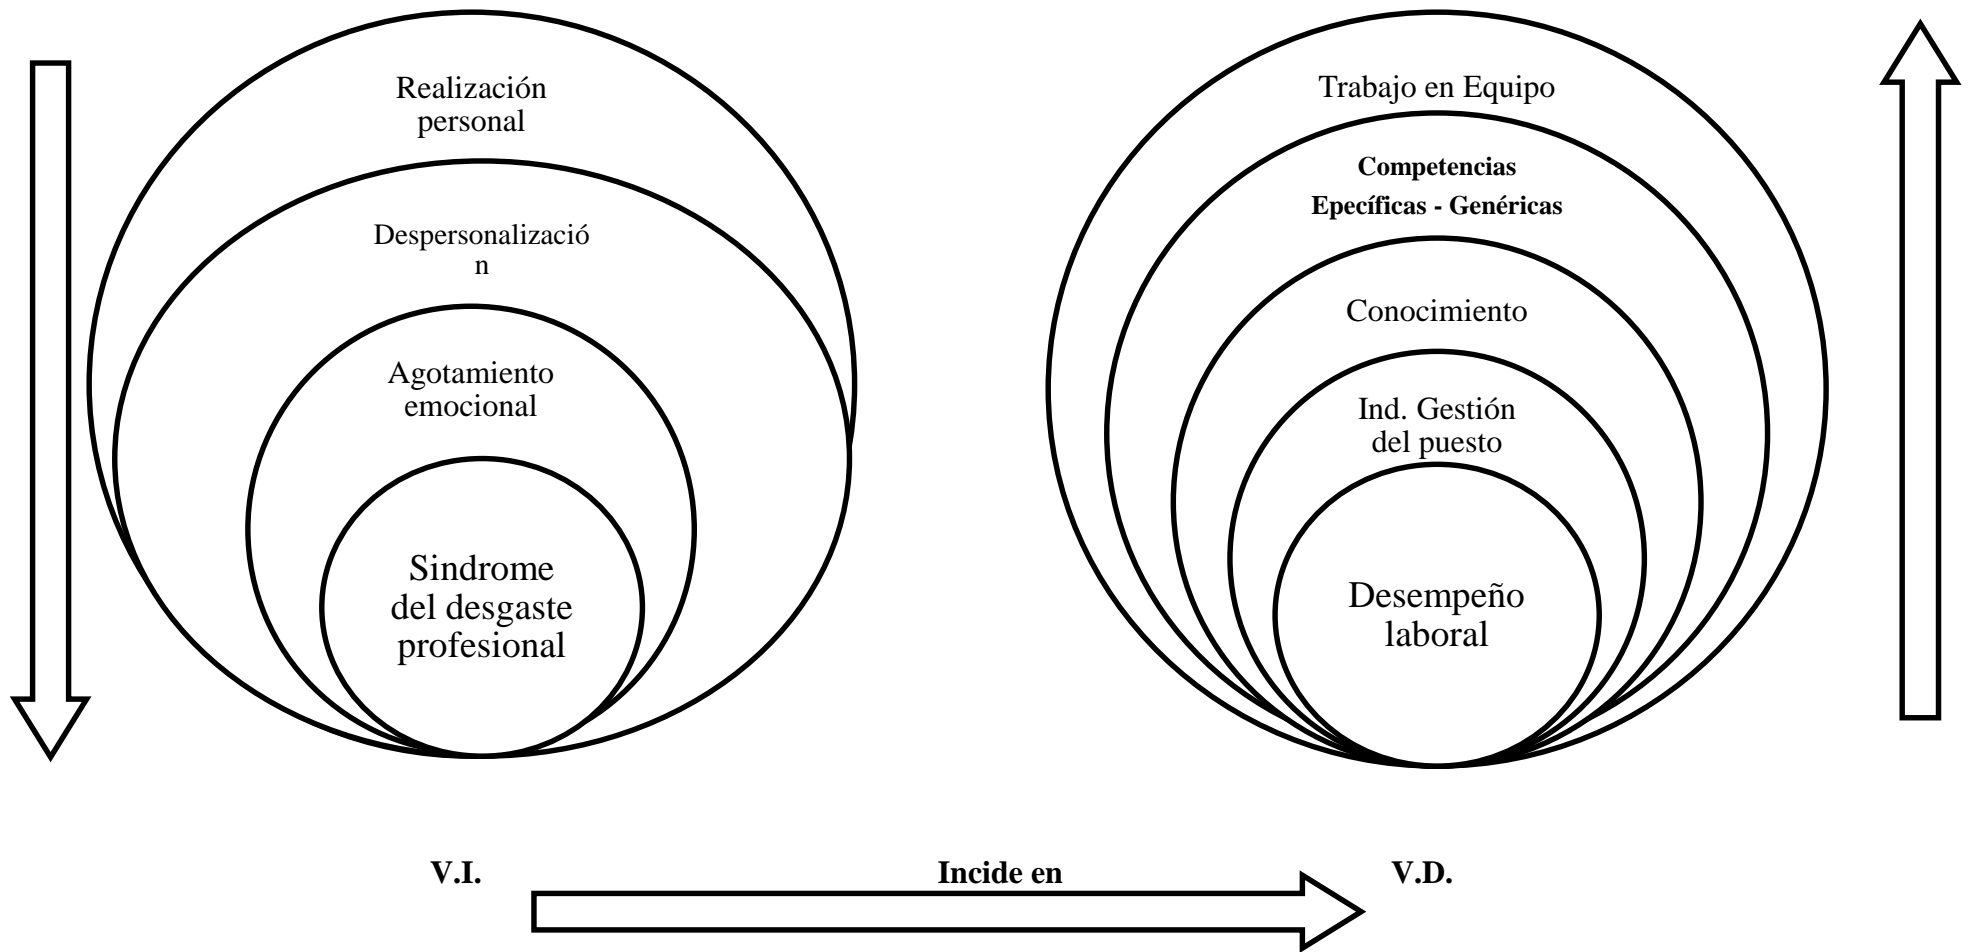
Realización personal

Despersonalizació n

Agotamiento emocional

Sindrome del desgaste profesional

Trabajo en Equipo

**Competencias Epecíficas - Genéricas**

Conocimiento

Ind. Gestión del puesto

Desempeño laboral

**V.I.**

**Incide en**

**V.D.**